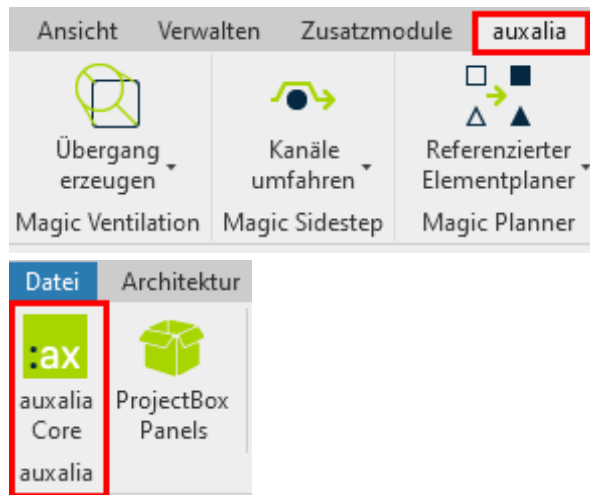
Ansicht Verwalten Zusatzmodule auxalia

Übergang erzeugen
Magic Ventilation

Kanäle umfahren
Magic Sidestep

Referenzierter Elementplaner
Magic Planner

Datei Architektur

:ax
auxalia Core
auxalia

ProjectBox Panels